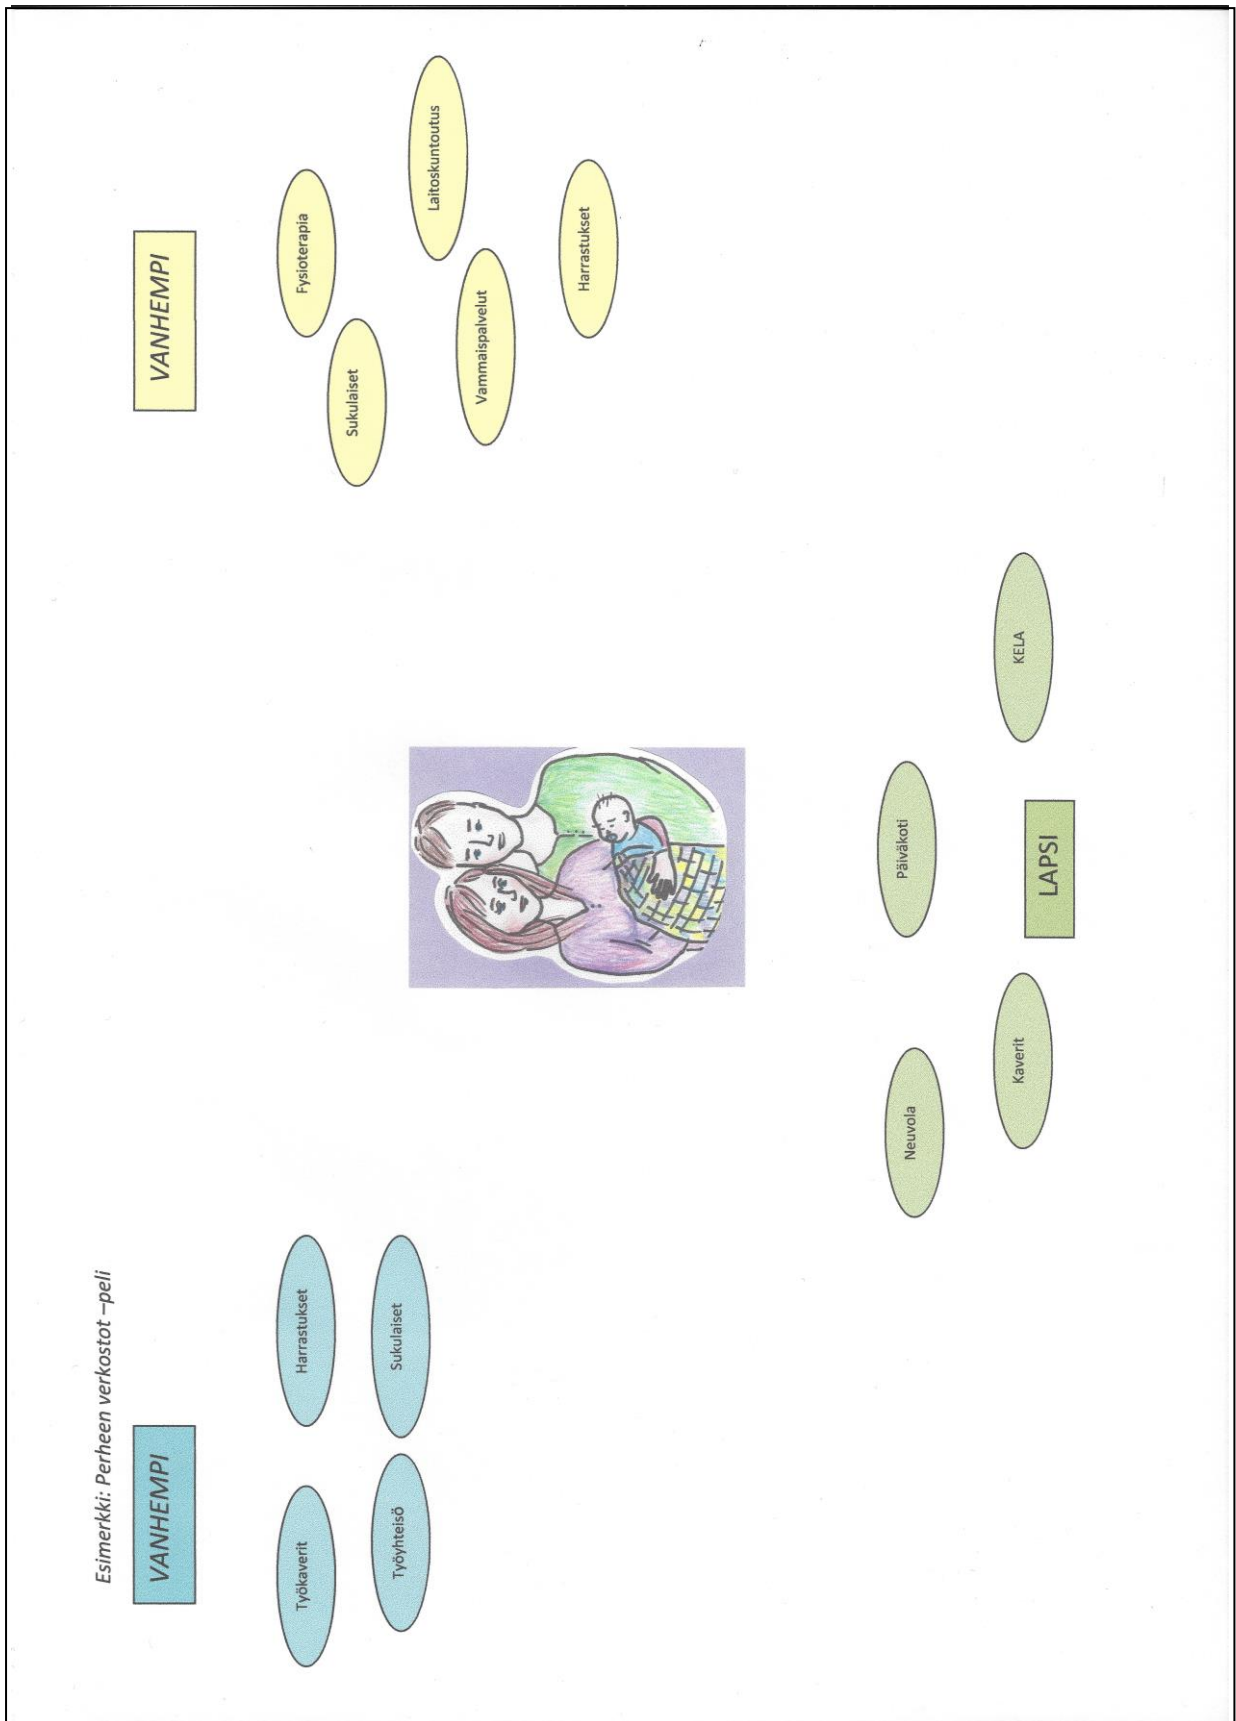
Esimerkki: Perheen verkostot –peli

VANHEMPI

Työkaverit

Työyhteisö

Harrastukset

Sukulaiset

LAPSI

Neuvola

Kaverit

Päiväkoti

KELA

VANHEMPI

Sukulaiset

Fysioterapia

Vammaispalvelut

Laitoskuntoutus

Harrastukset